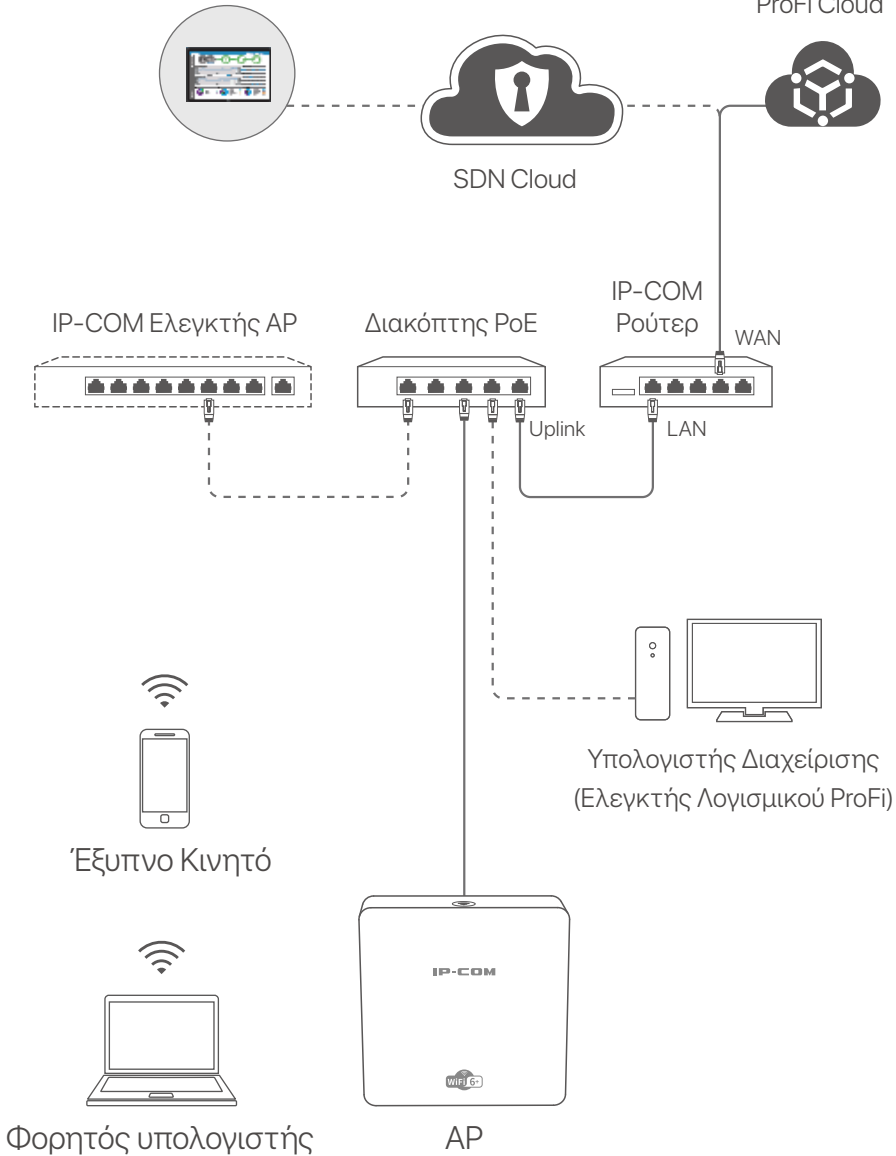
ProFi Cloud

SDN Cloud

IP-COM Ελεγκτής AP

Διακόπτης PoE

IP-COM Ρούτερ

WAN

Uplink

LAN

Υπολογιστής Διαχείρισης (Ελεγκτής Λογισμικού ProFi)

Έξυπνο Κινητό

IP-COM

WiFi 6+

Φορητός υπολογιστής

AP